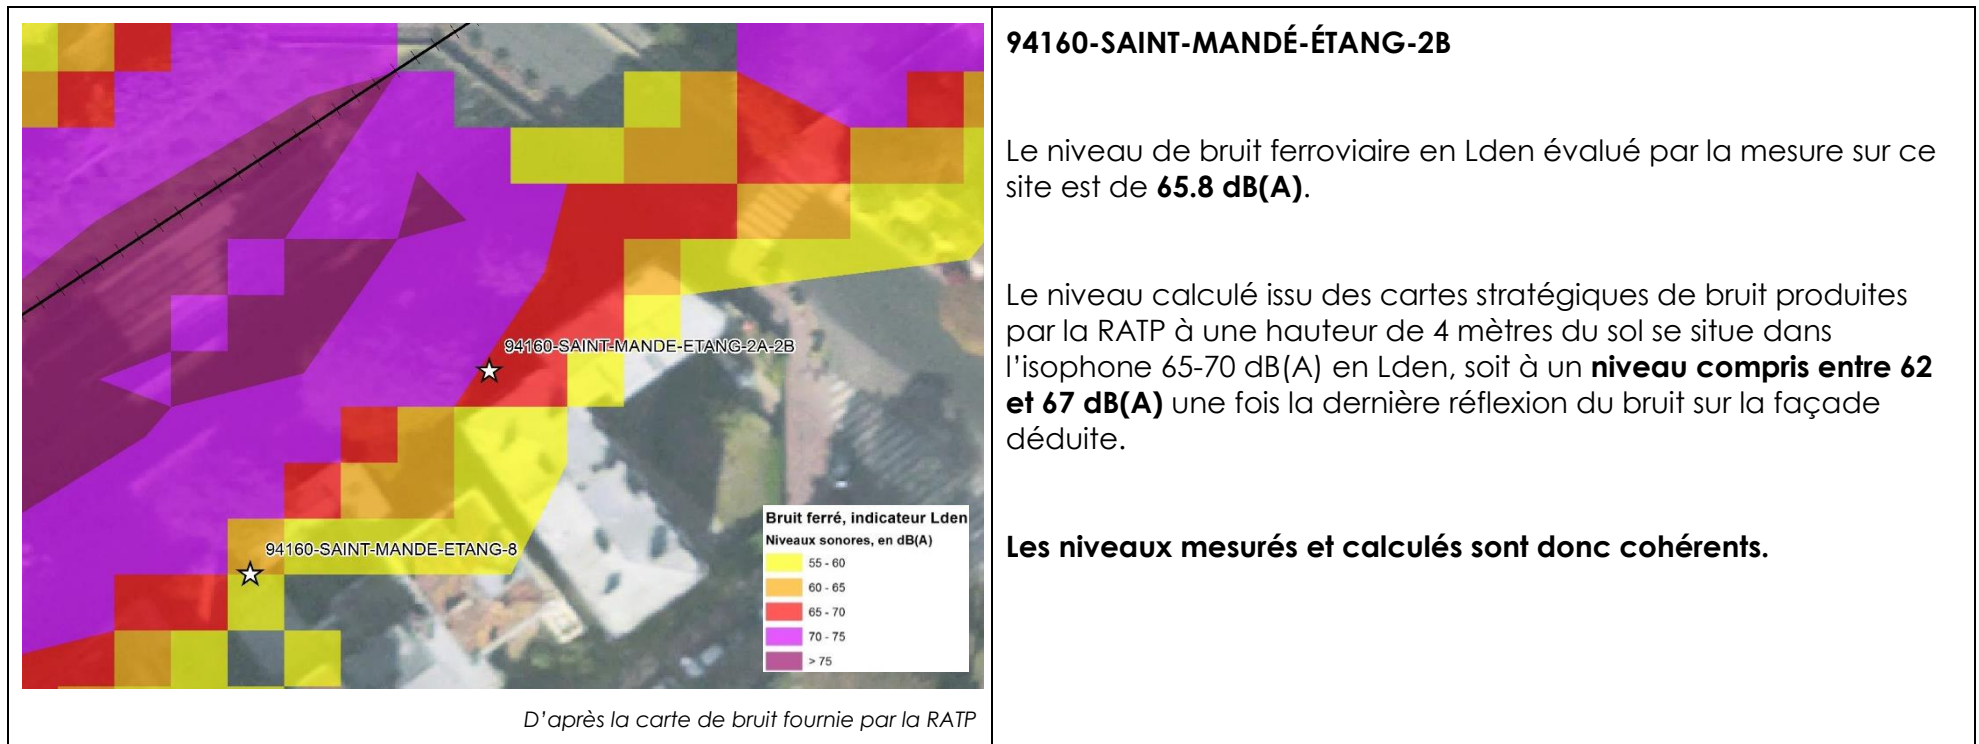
94160-SAINT-MANDE-ETANG-2A-2B

94160-SAINT-MANDE-ETANG-8

Bruit ferré, indicateur Lden
Niveaux sonores, en dB(A)
55 - 60
60 - 65
65 - 70
70 - 75
> 75

D'après la carte de bruit fournie par la RATP

**94160-SAINT-MANDÉ-ÉTANG-2B**

Le niveau de bruit ferroviaire en Lden évalué par la mesure sur ce site est de **65.8 dB(A)**.

Le niveau calculé issu des cartes stratégiques de bruit produites par la RATP à une hauteur de 4 mètres du sol se situe dans l'isophone 65-70 dB(A) en Lden, soit à un **niveau compris entre 62 et 67 dB(A)** une fois la dernière réflexion du bruit sur la façade déduite.

**Les niveaux mesurés et calculés sont donc cohérents.**